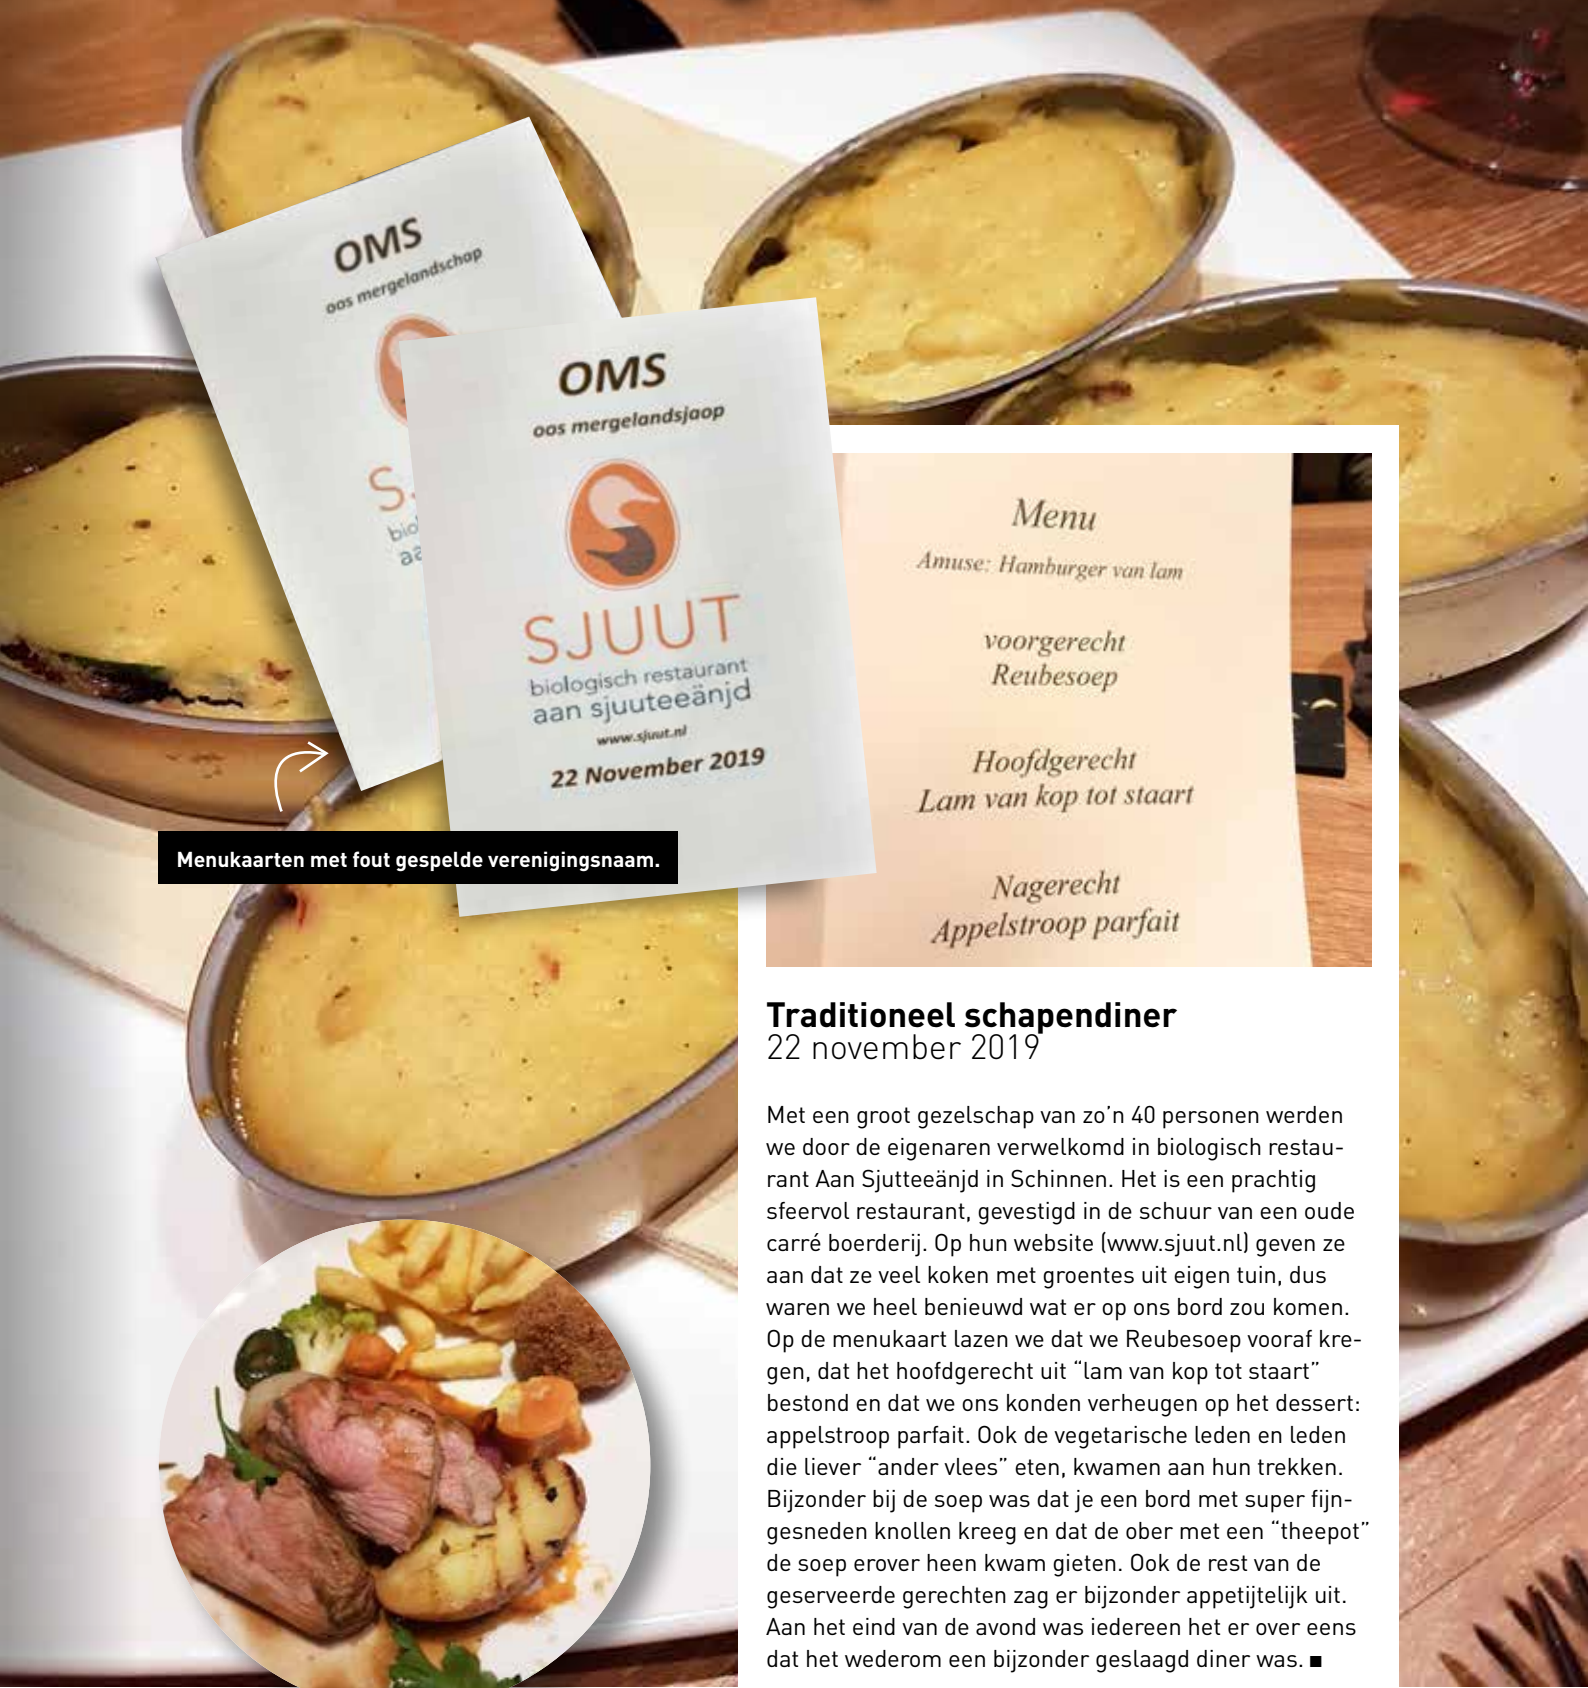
OMS
oas mergelandschap

S.
bio
aa

OMS
oos mergelandsjaop

SJUUT
biologisch restaurant
aan sjuuteeänjd
www.sjuut.nl
22 November 2019

Menukaarten met fout gespelde verenigingsnaam.

Menu
Amuse: Hamburger van lam

voorgerecht
Reubesoep

Hoofdgerecht
Lam van kop tot staart

Nagerecht
Appelstroop parfait

Traditioneel schapendiner
22 november 2019

Met een groot gezelschap van zo'n 40 personen werden we door de eigenaren verwelkomd in biologisch restaurant Aan Sjutteeänjd in Schinnen. Het is een prachtig sfeervol restaurant, gevestigd in de schuur van een oude carré boerderij. Op hun website (www.sjuut.nl) geven ze aan dat ze veel koken met groentes uit eigen tuin, dus waren we heel benieuwd wat er op ons bord zou komen. Op de menukaart lazen we dat we Reubesoep vooraf kregen, dat het hoofdgerecht uit "lam van kop tot staart" bestond en dat we ons konden verheugen op het dessert: appelstroop parfait. Ook de vegetarische leden en leden die liever "ander vlees" eten, kwamen aan hun trekken. Bijzonder bij de soep was dat je een bord met super fijngesneden knollen kreeg en dat de ober met een "theepot" de soep erover heen kwam gieten. Ook de rest van de geserveerde gerechten zag er bijzonder appetijtelijk uit. Aan het eind van de avond was iedereen het er over eens dat het wederom een bijzonder geslaagd diner was. ■